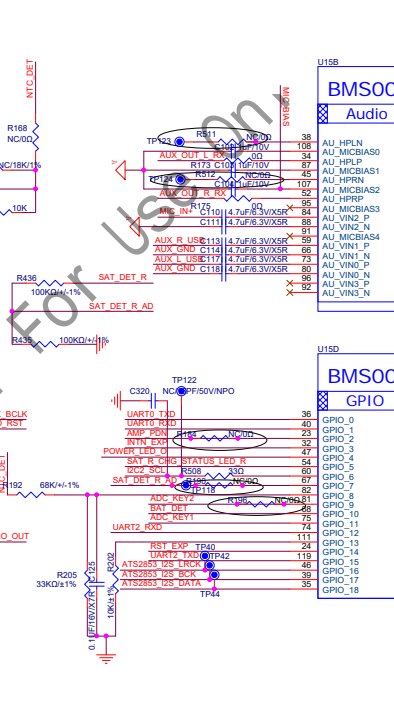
NTC_DET

MICBIAS

R168
NC/0Ω

NC/18K/1%

10K

U15B
BMS00
Audio

TP123
R511
NC/0Ω
C106 1uF/10V
AUX_OUT_L_RX
0Ω
R173 C109 1uF/10V
TP124
R512
NC/0Ω
C104 1uF/10V
AUX_OUT_R_RX
R175
0Ω
MIC_IN+
C110 4.7uF/6.3V/X5R
C111 4.7uF/6.3V/X5R
AUX_R_USB
C113 4.7uF/6.3V/X5R
AUX_GND
C114 4.7uF/6.3V/X5R
AUX_L_USB
C117 4.7uF/6.3V/X5R
AUX_GND
C118 4.7uF/6.3V/X5R

38 AU_HPLN
108 AU_MICBIAS0
34 AU_HPLP
87 AU_MICBIAS1
45 AU_HPRN
107 AU_MICBIAS2
52 AU_HPRP
95
84 AU_MICBIAS3
86 AU_VIN2_P
91 AU_VIN2_N
85 AU_MICBIAS4
66 AU_VIN1_P
73 AU_VIN1_N
80 AU_VIN0_P
96 AU_VIN0_N
92 AU_VIN3_P
AU_VIN3_N

R436
SAT_DET_R
100KΩ/+/-1%
SAT_DET_R_AD
R435
100KΩ/+/-1%

For Use Only

U15D
BMS00
GPIO

TP122
C320
NC/1pF/50V/NPO

BCLK
RST
UART0_TXD
UART0_RXD
AMP_PDN
R194
NC/0Ω
INTN_EXP
POWER_LED_C
SAT_R_CHG_STATUS_LED_R
I2C2_SCL
R508
33Ω
SAT_DET_R_AD
R195
NC/0Ω
TP118
ADC_KEY2
R196
NC/0Ω
BAT_DET
ADC_KEY1
UART2_RXD

DET
R192
68K/+/-1%
O_OUT

RST_EXP
TP40
UART2_TXD
TP42
ATS2853_I2S_LRCK
ATS2853_I2S_BCK
ATS2853_I2S_DATA
TP44

R205
33KΩ/±1%
R202
10K/±1%
C125
0.1uF/16V/X7R

36 GPIO_0
40 GPIO_1
23 GPIO_2
27 GPIO_3
47 GPIO_4
54 GPIO_5
60 GPIO_6
67 GPIO_7
82 GPIO_8
81 GPIO_9
88 GPIO_10
75 GPIO_11
74 GPIO_12
111 GPIO_13
24 GPIO_14
119 GPIO_15
46 GPIO_16
39 GPIO_17
35 GPIO_18